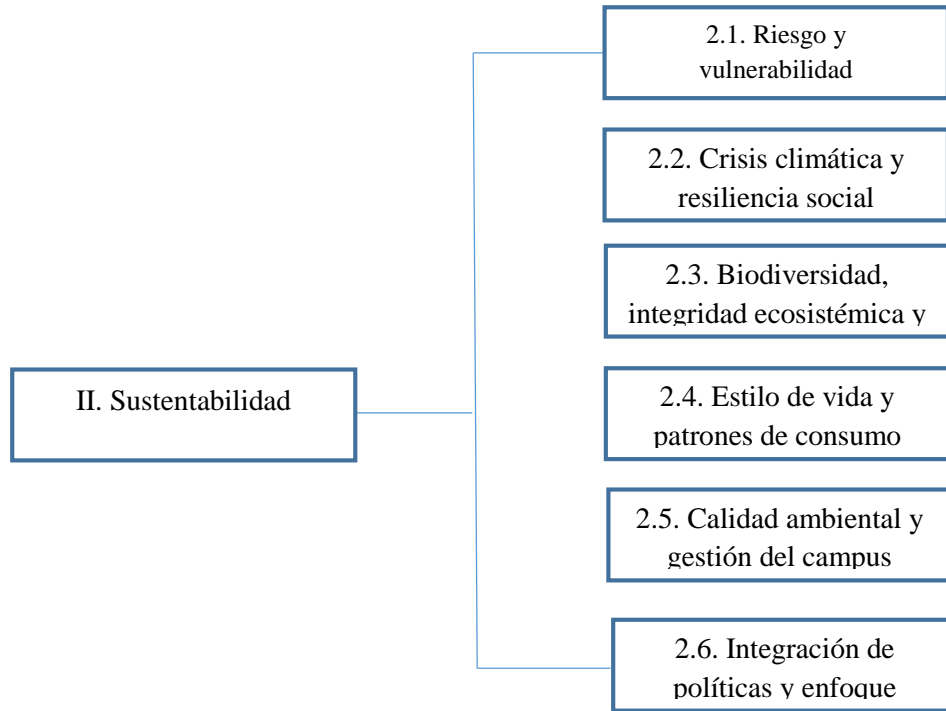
II. Sustentabilidad

2.1. Riesgo y vulnerabilidad

2.2. Crisis climática y resiliencia social

2.3. Biodiversidad, integridad ecosistémica y

2.4. Estilo de vida y patrones de consumo

2.5. Calidad ambiental y gestión del campus

2.6. Integración de políticas y enfoque